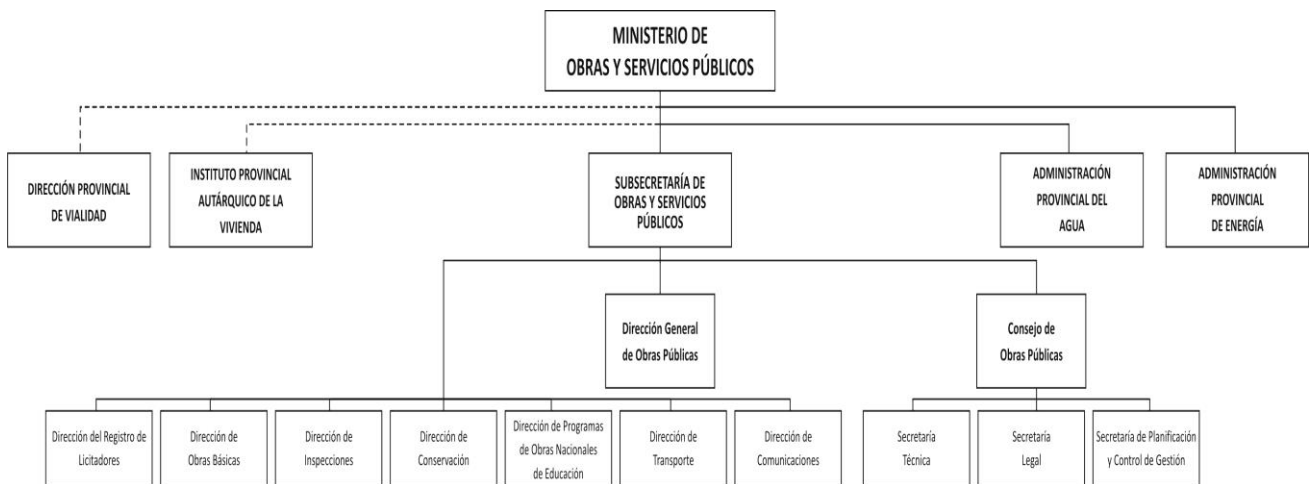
MINISTERIO DE
OBRAS Y SERVICIOS PÚBLICOS

DIRECCIÓN PROVINCIAL DE VIALIDAD

INSTITUTO PROVINCIAL AUTÁRQUICO DE LA VIVIENDA

SUBSECRETARÍA DE OBRAS Y SERVICIOS PÚBLICOS

ADMINISTRACIÓN PROVINCIAL DEL AGUA

ADMINISTRACIÓN PROVINCIAL DE ENERGÍA

Dirección General de Obras Públicas

Consejo de Obras Públicas

Dirección del Registro de Licitadores

Dirección de Obras Básicas

Dirección de Inspecciones

Dirección de Conservación

Dirección de Programas de Obras Nacionales de Educación

Dirección de Transporte

Dirección de Comunicaciones

Secretaría Técnica

Secretaría Legal

Secretaría de Planificación y Control de Gestión